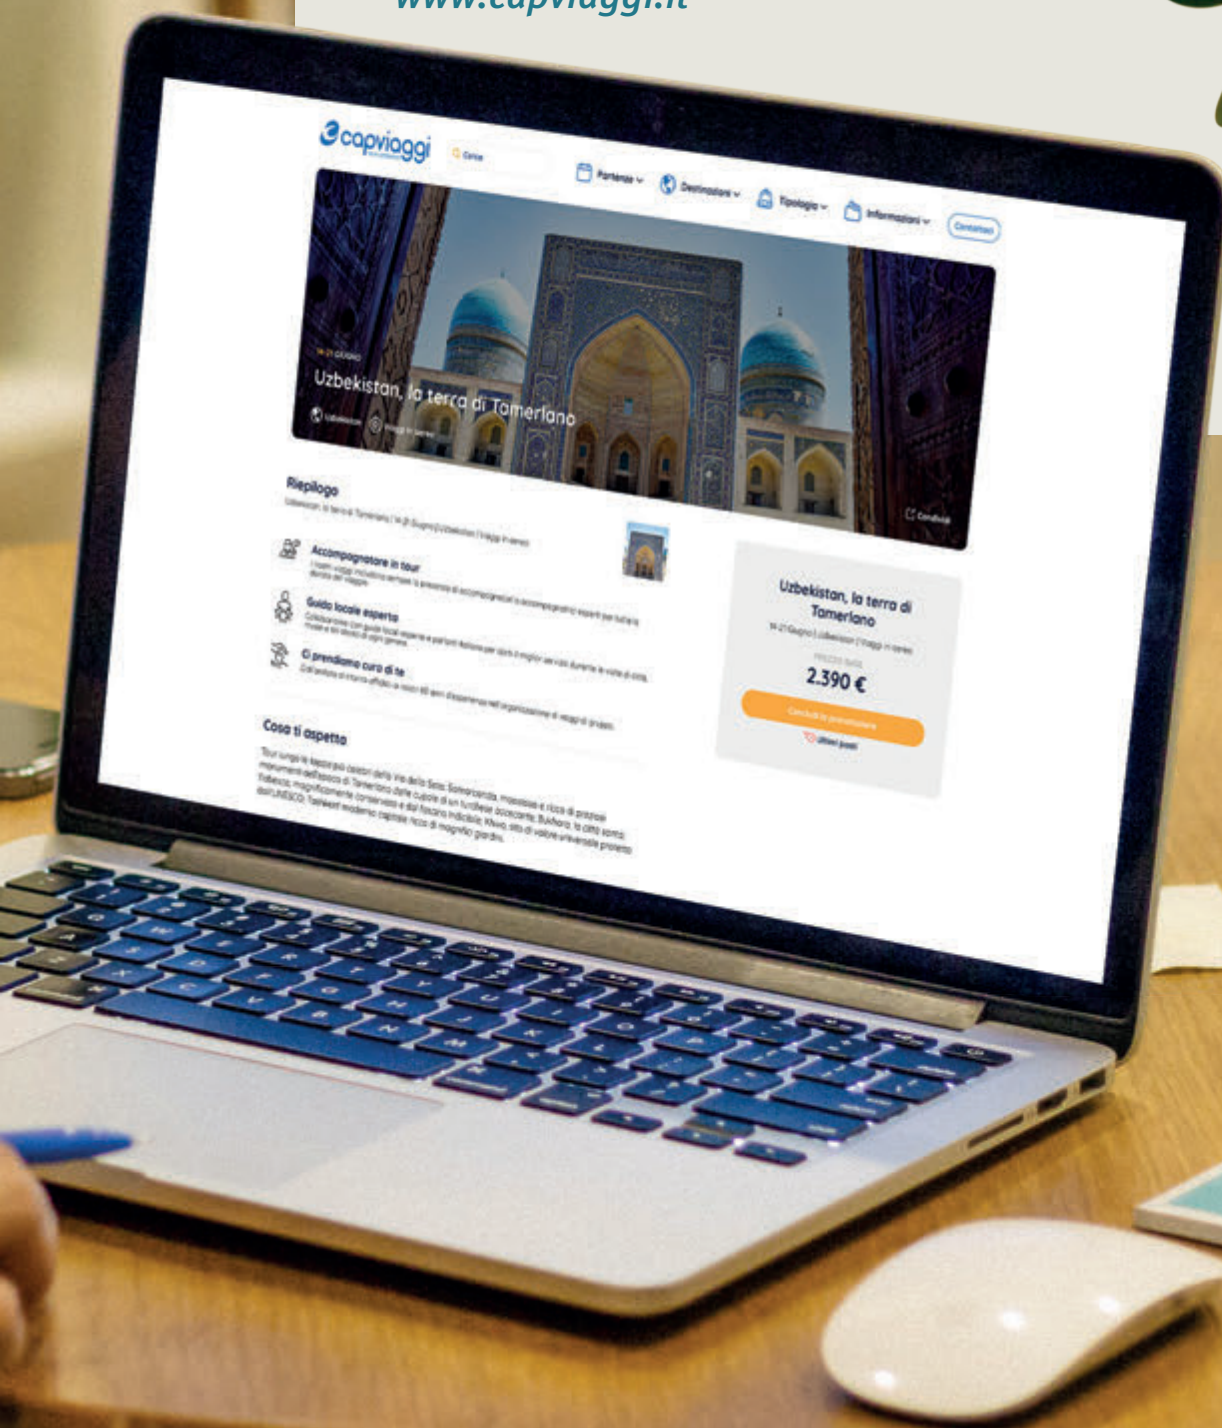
www.capviaggi.it

capviaggi

Cerca

Partenze

Destinazioni

Tipologia

Informazioni

Contattaci

14-21 GIUGNO

Uzbekistan, la terra di Tamerlano

Uzbekistan

Viaggi in aereo

Condividi

Riepilogo

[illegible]

Accompagnatore in tour

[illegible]

Guida locale esperta

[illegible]

Ci prendiamo cura di te

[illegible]

Uzbekistan, la terra di Tamerlano

14-21 Giugno | Uzbekistan | Viaggi in aereo

PREZZO BASE

2.390 €

Concludi la prenotazione

Ultimi posti

Cosa ti aspetta

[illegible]